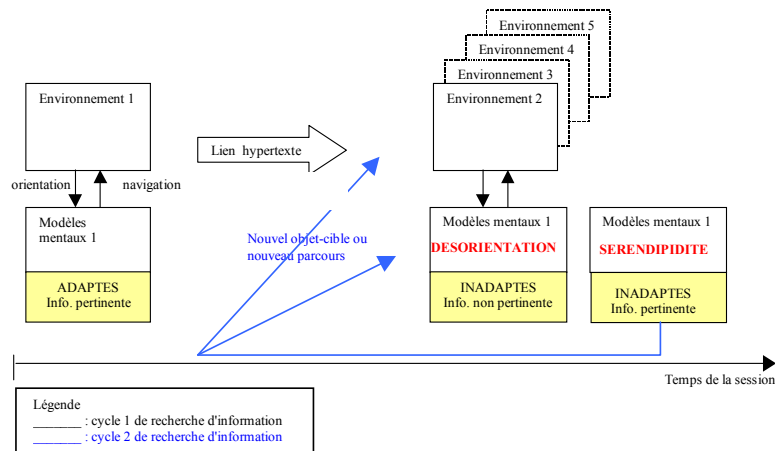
Environnement 5

Environnement 4

Environnement 3

Environnement 1

Environnement 2

Lien hypertexte

orientation

navigation

Modèles mentaux 1

ADAPTES
Info. pertinente

Nouvel objet-cible ou nouveau parcours

Modèles mentaux 1
DESORIENTATION

INADAPTES
Info. non pertinente

Modèles mentaux 1
SERENDIPIDITE

INADAPTES
Info. pertinente

Temps de la session

Légende
_______ : cycle 1 de recherche d'information
_______ : cycle 2 de recherche d'information